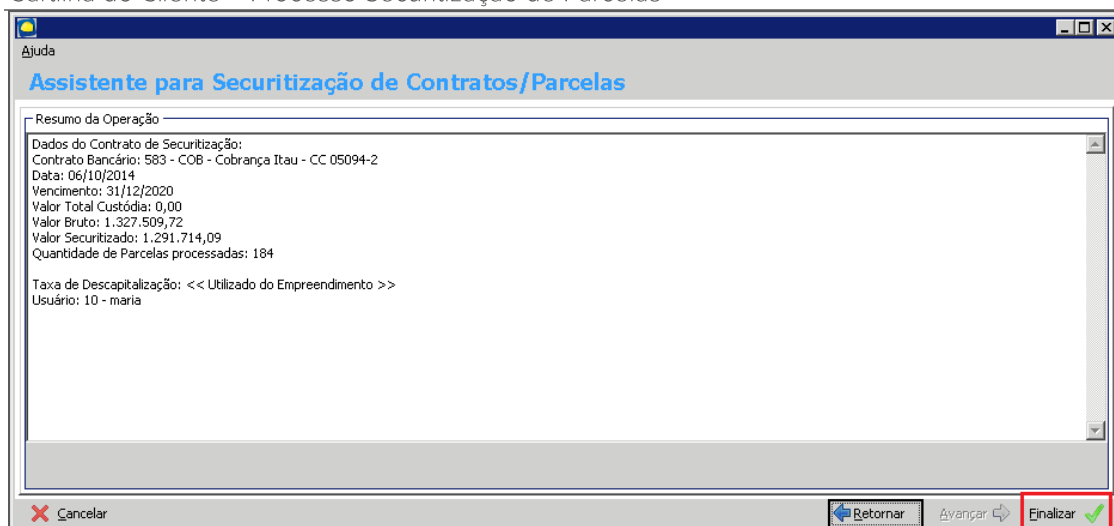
Cartilha do Cliente – Processo Securitização de Parcelas

Ajuda

Assistente para Securitização de Contratos/Parcelas

Resumo da Operação

Dados do Contrato de Securitização:
Contrato Bancário: 583 - COB - Cobrança Itau - CC 05094-2
Data: 06/10/2014
Vencimento: 31/12/2020
Valor Total Custódia: 0,00
Valor Bruto: 1.327.509,72
Valor Securitizado: 1.291.714,09
Quantidade de Parcelas processadas: 184

Taxa de Descapitalização: << Utilizado do Empreendimento >>
Usuário: 10 - maria

Cancelar

Retornar

Avançar

Finalizar